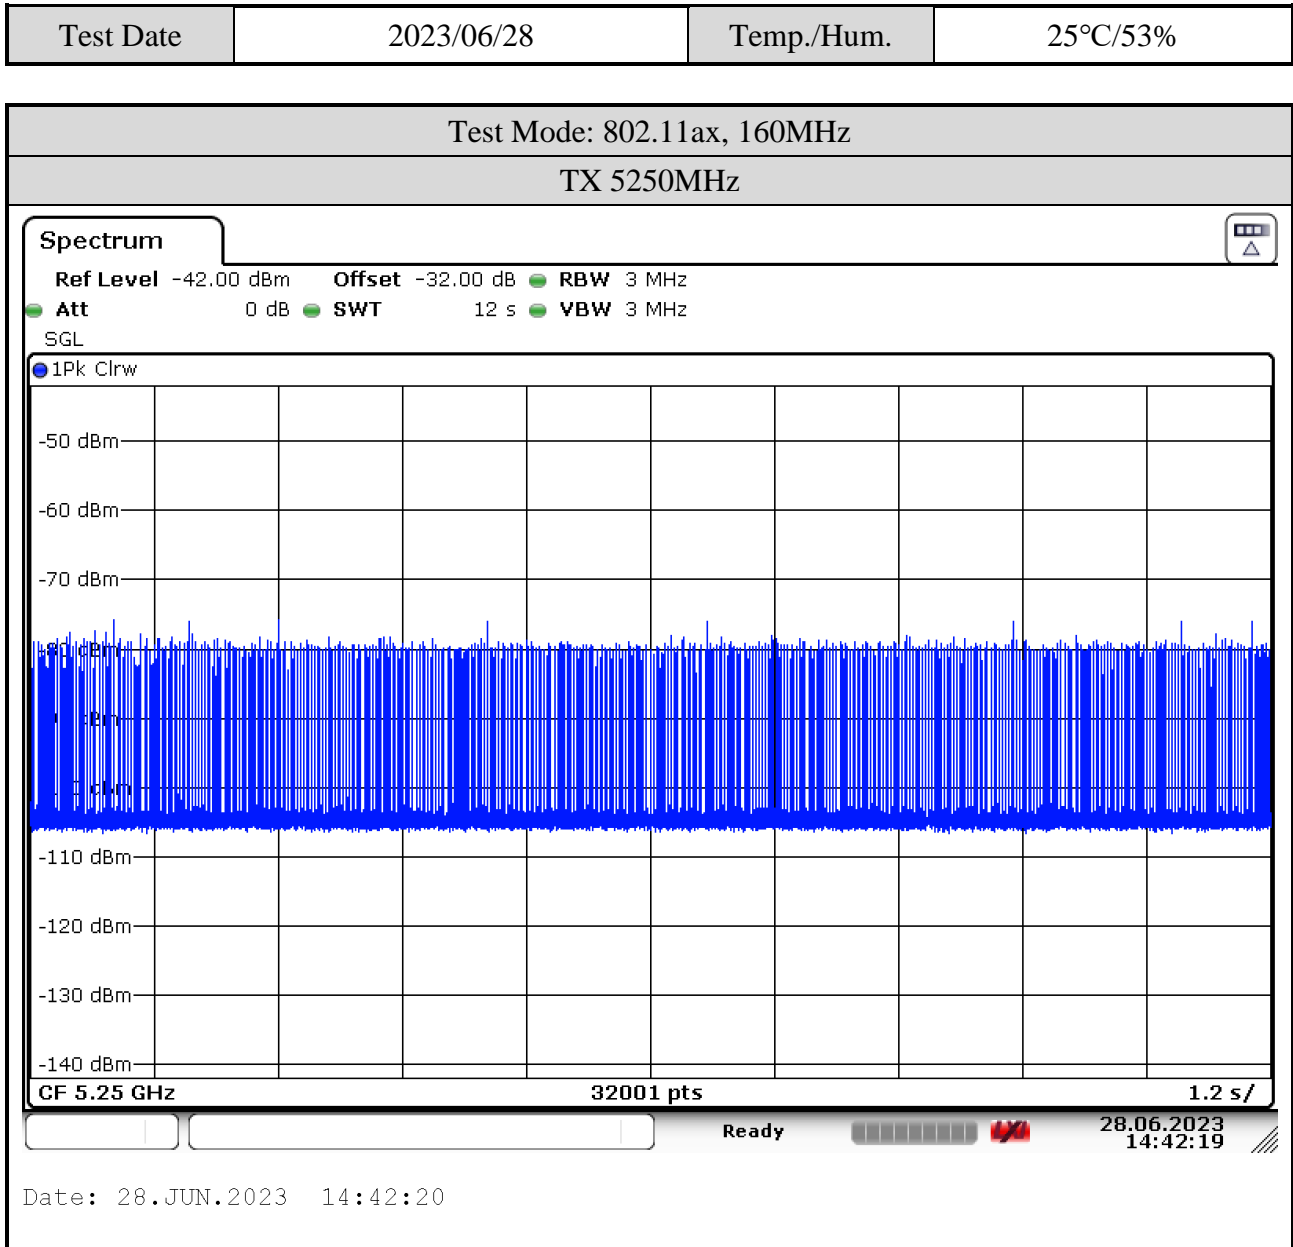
| Test Date | 2023/06/28 | Temp./Hum. | 25°C/53% |
|---|---|---|---|

Test Mode: 802.11ax, 160MHz

TX 5250MHz

Spectrum

Ref Level -42.00 dBm Offset -32.00 dB RBW 3 MHz

Att 0 dB SWT 12 s VBW 3 MHz

SGL

1Pk Clrw

-50 dBm

-60 dBm

-70 dBm

-80 dBm

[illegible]

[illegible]

-110 dBm

-120 dBm

-130 dBm

-140 dBm

CF 5.25 GHz 32001 pts 1.2 s/

Ready

28.06.2023 14:42:19

Date: 28.JUN.2023 14:42:20